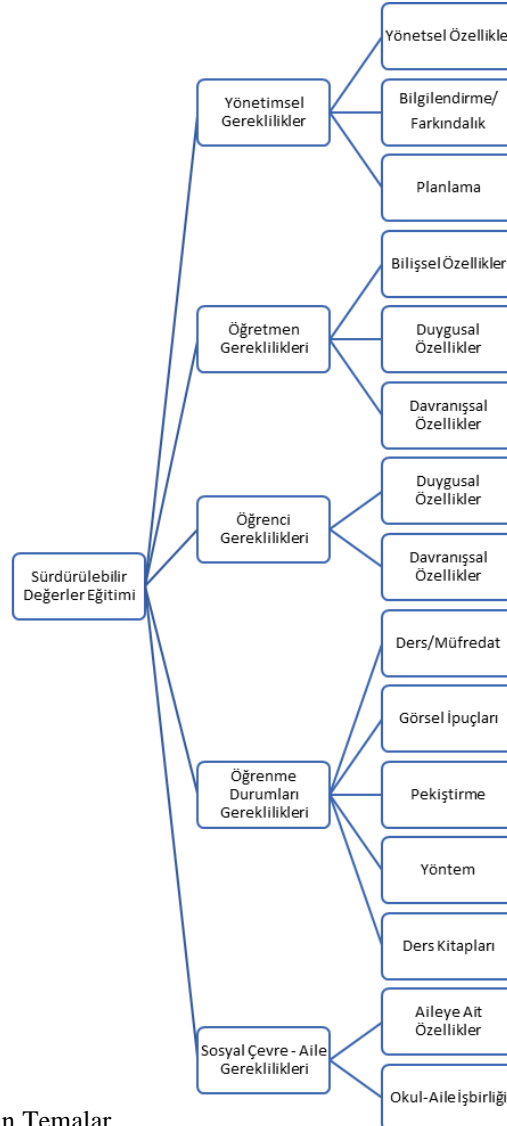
Sürdürülebilir Değerler Eğitimi

Yönetimsel Gereklilikler

Yönetsel Özellikle

Bilgilendirme/ Farkındalık

Planlama

Öğretmen Gereklilikleri

Bilişsel Özellikler

Duygusal Özellikler

Davranışsal Özellikler

Öğrenci Gereklilikleri

Duygusal Özellikler

Davranışsal Özellikler

Öğrenme Durumları Gereklilikleri

Ders/Müfredat

Görsel İpuçları

Pekiştirme

Yöntem

Ders Kitapları

Sosyal Çevre - Aile Gereklilikleri

Aileye Ait Özellikler

Okul-Aile İşbirliği

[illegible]n Temalar